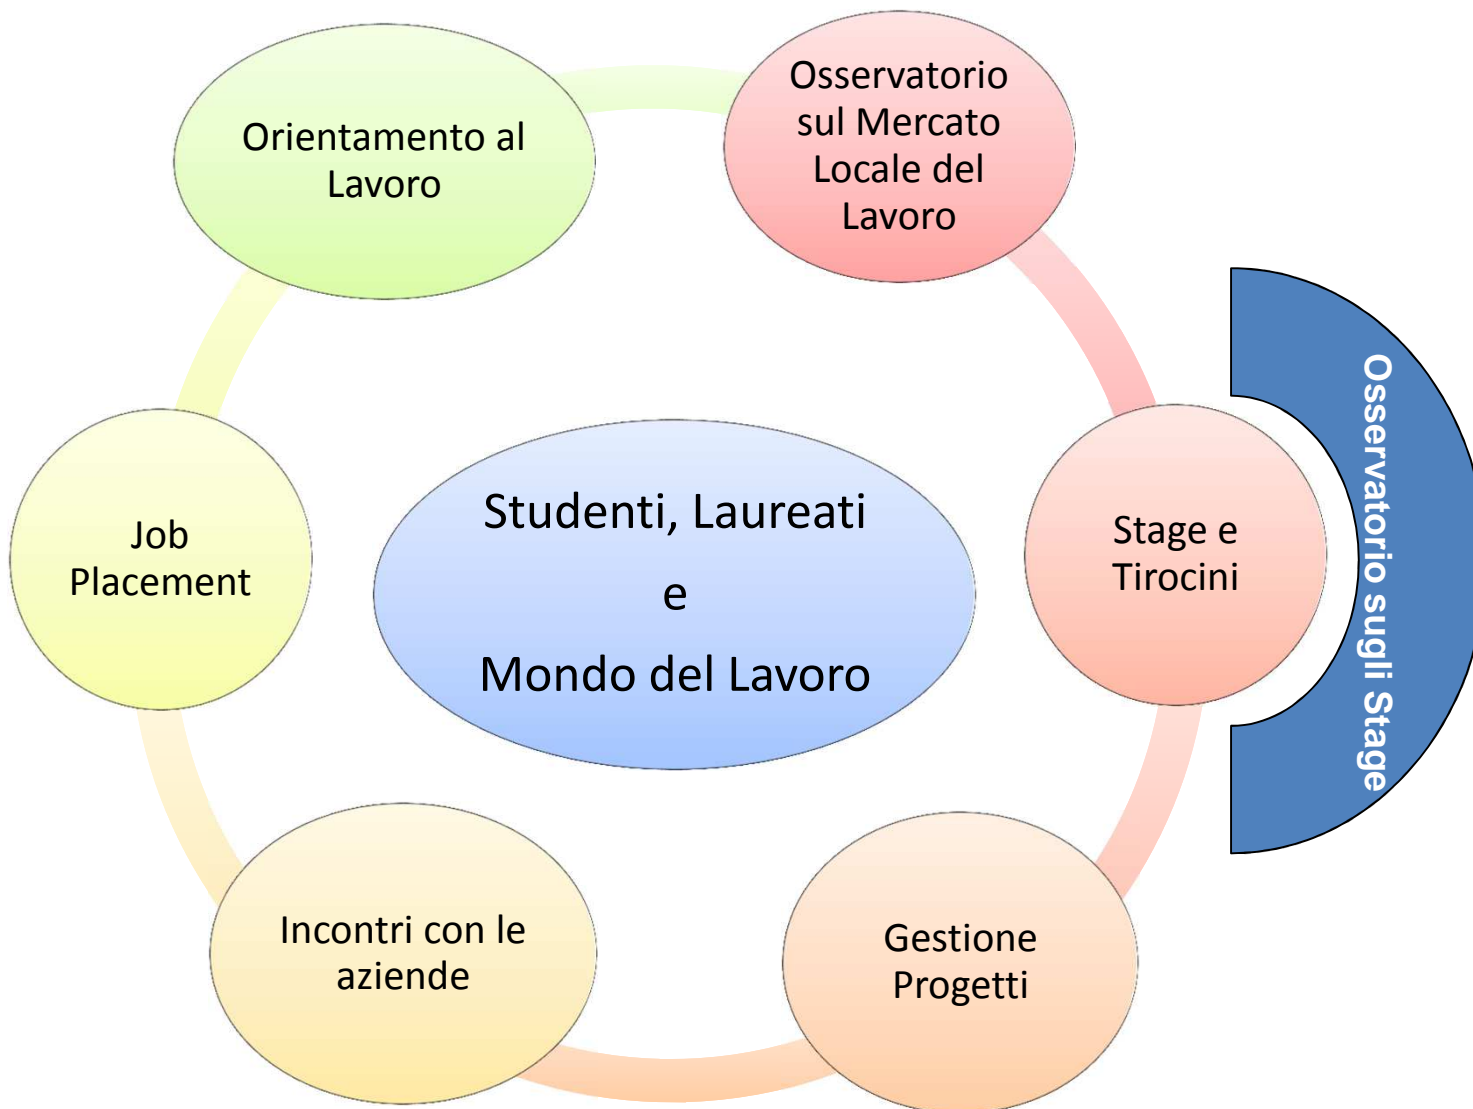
Orientamento al Lavoro

Osservatorio sul Mercato Locale del Lavoro

Studenti, Laureati
e
Mondo del Lavoro

Job Placement

Stage e Tirocini

Osservatorio sugli Stage

Incontri con le aziende

Gestione Progetti